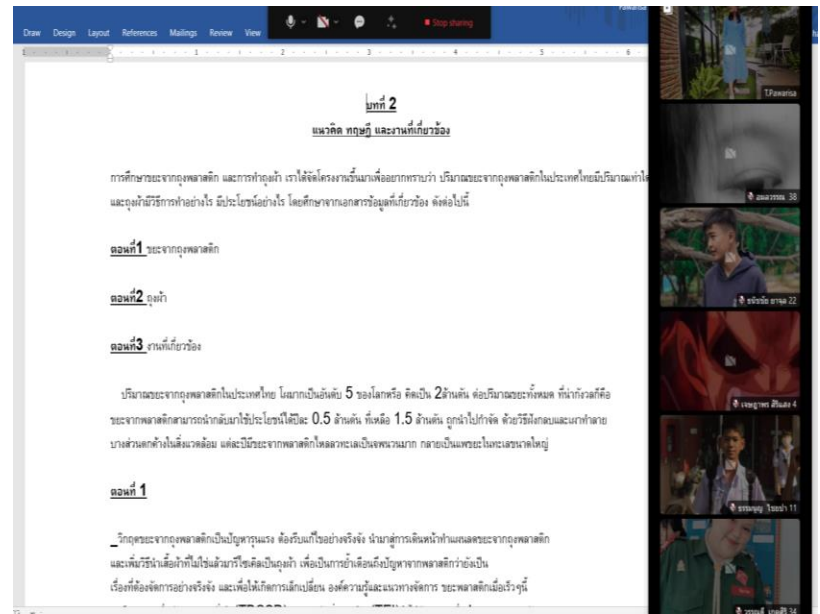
Draw Design Layout References Mailings Review View

Stop sharing

บทที่ 2
แนวคิด ทฤษฎี และงานที่เกี่ยวข้อง

การศึกษาขยะจากถุงพลาสติก และการทำถุงผ้า เราได้จัดโครงงานขึ้นมาเพื่ออยากทราบว่า ปริมาณขยะจากถุงพลาสติกในประเทศไทยมีปริมาณเท่าใด และถุงผ้ามีวิธีการทำอย่างไร มีประโยชน์อย่างไร โดยศึกษาจากเอกสารข้อมูลที่เกี่ยวข้อง ดังต่อไปนี้

ตอนที่1 ขยะจากถุงพลาสติก

ตอนที่2 ถุงผ้า

ตอนที่3 งานที่เกี่ยวข้อง

ปริมาณขยะจากถุงพลาสติกในประเทศไทย โลกเป็นอันดับ 5 ของโลกหรือ คิดเป็น 2ล้านตัน ต่อปริมาณขยะทั้งหมด ที่น่ากังวลก็คือ ขยะจากพลาสติกสามารถนำกลับมาใช้ประโยชน์ได้มีละ 0.5 ล้านตัน ที่เหลือ 1.5 ล้านตัน ถูกนำไปกำจัด ด้วยวิธีฝังกลบและเผาทำลาย บางส่วนตกค้างในสิ่งแวดล้อม แต่ละปีมีขยะจากพลาสติกไหลลงทะเลเป็นจำนวนมาก กลายเป็นแพขยะในทะเลขนาดใหญ่

ตอนที่ 1

_วิกฤตขยะจากถุงพลาสติกเป็นปัญหารุนแรง ต้องรีบแก้ไขอย่างจริงจัง นำมาสู่การเดินหน้าทำแผนลดขยะจากถุงพลาสติก และเพิ่มวิธีนำเสื้อผ้าที่ไม่ใช้แล้วมารีไซเคิลเป็นถุงผ้า เพื่อเป็นการย้ำเตือนถึงปัญหาจากพลาสติกว่ายังเป็น เรื่องที่ต้องจัดการอย่างจริงจัง และเพื่อให้เกิดการเปลี่ยนแปลง องค์ความรู้และแนวทางจัดการ ขยะพลาสติกเมื่อเร็วๆนี้

T.Pawarisa
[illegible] 38
ธนัชชัย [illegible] 22
เจษฎากร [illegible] 4
ธรรมนูญ ไชยปา 11
วรรณดี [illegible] 34